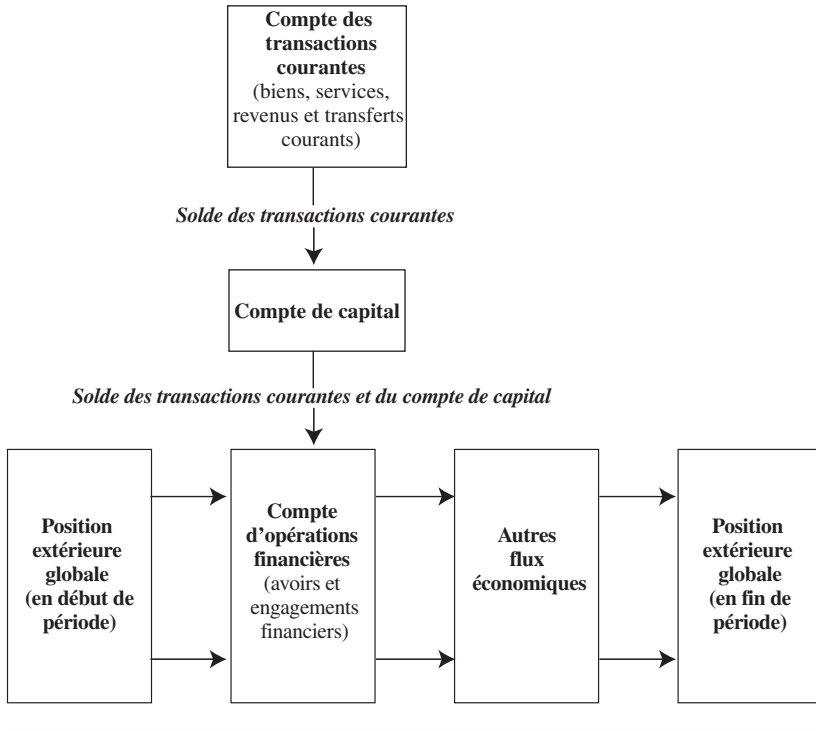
Compte des transactions courantes
(biens, services, revenus et transferts courants)

Solde des transactions courantes

Compte de capital

Solde des transactions courantes et du compte de capital

Position extérieure globale (en début de période)

Compte d'opérations financières
(avoirs et engagements financiers)

Autres flux économiques

Position extérieure globale (en fin de période)